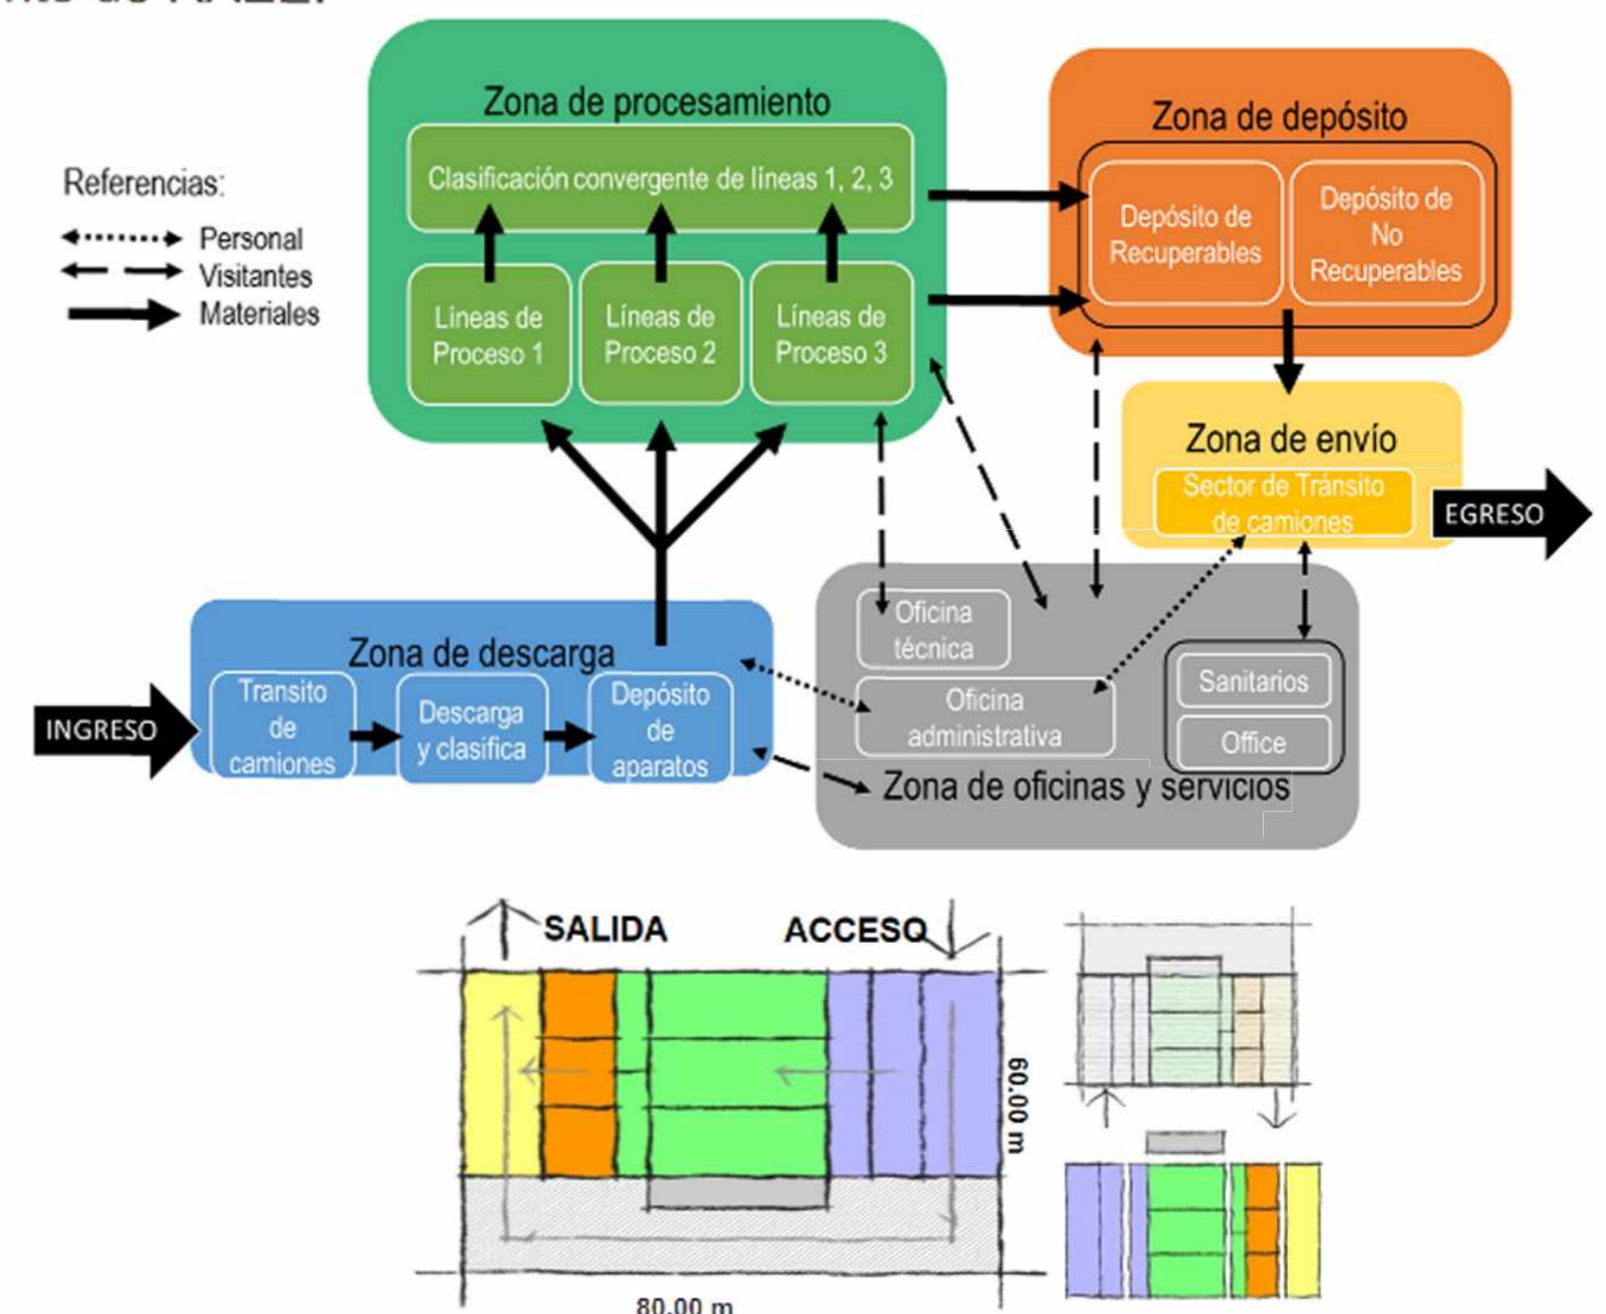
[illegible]

Referencias:
Personal
Visitantes
Materiales

Zona de procesamiento
Clasificación convergente de líneas 1, 2, 3
Líneas de Proceso 1
Líneas de Proceso 2
Líneas de Proceso 3

Zona de depósito
Depósito de Recuperables
Depósito de No Recuperables

Zona de envío
Sector de Tránsito de camiones

EGRESO

Zona de descarga
INGRESO
Transito de camiones
Descarga y clasifica
Depósito de aparatos

Oficina técnica
Oficina administrativa
Sanitarios
Office
Zona de oficinas y servicios

SALIDA
ACCESO
60.00 m
80.00 m